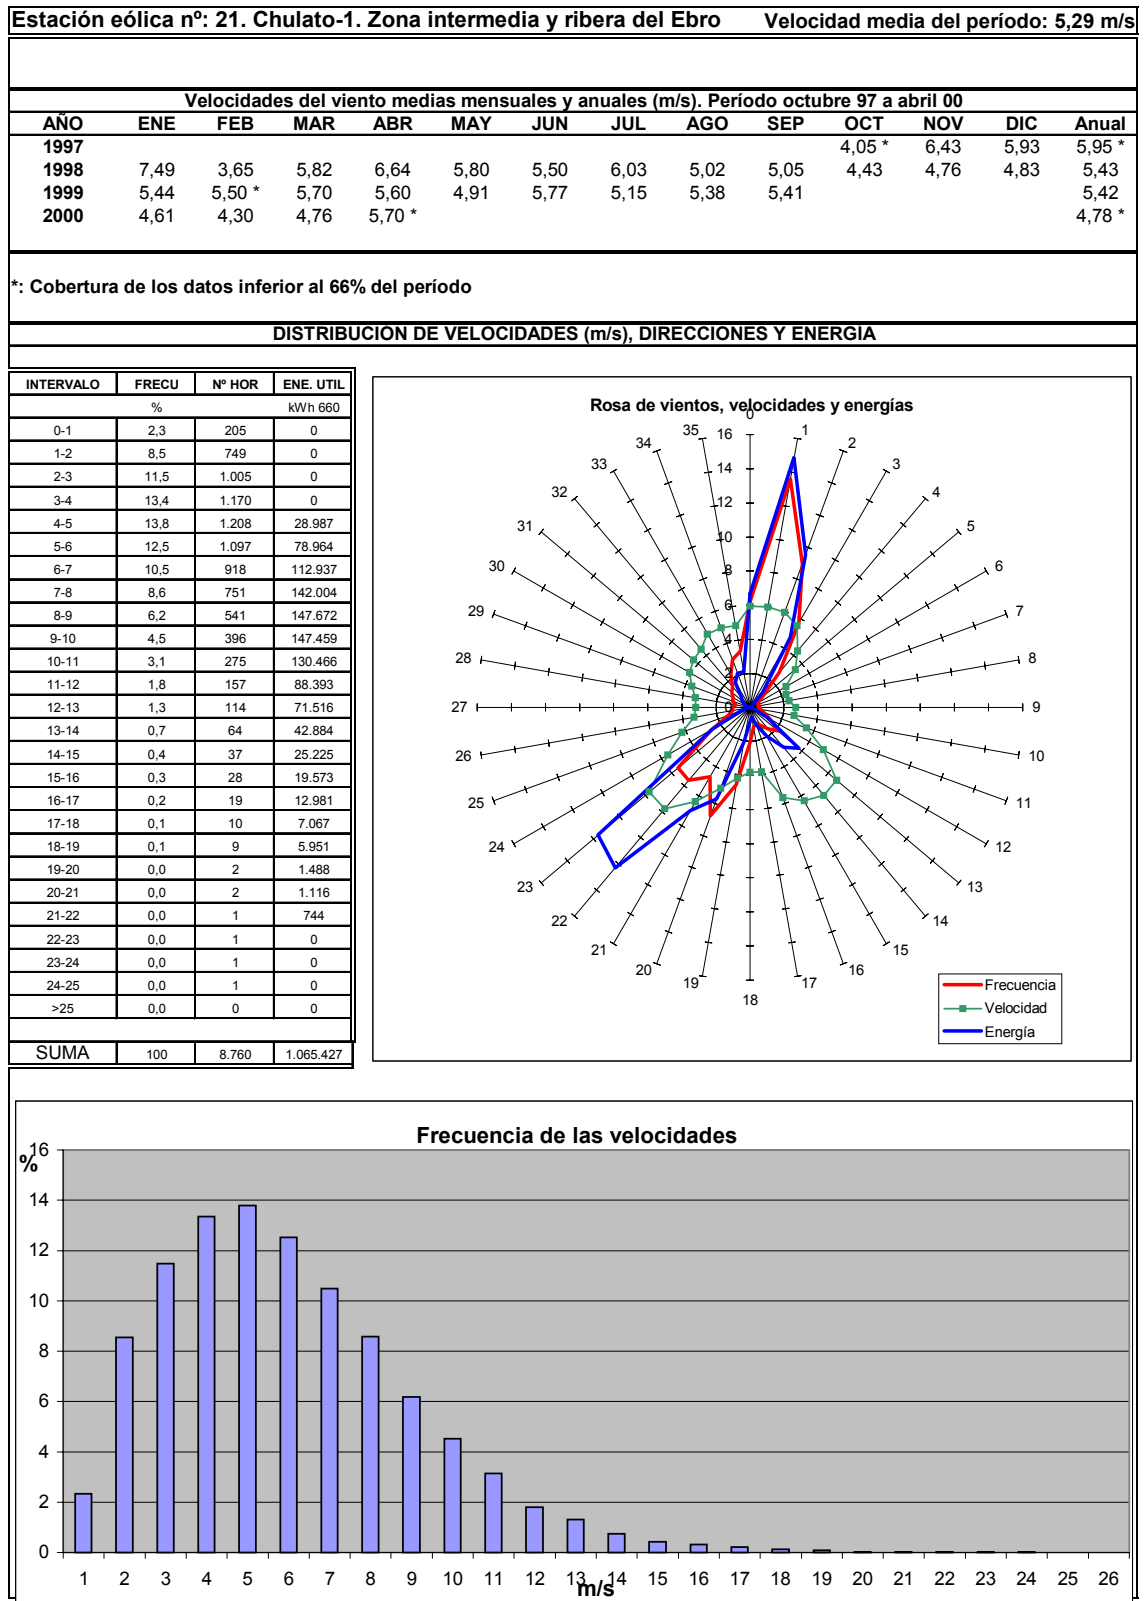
Estación eólica nº: 21. Chulato-1. Zona intermedia y ribera del Ebro Velocidad media del período: 5,29 m/s

Velocidades del viento medias mensuales y anuales (m/s). Período octubre 97 a abril 00

| AÑO | ENE | FEB | MAR | ABR | MAY | JUN | JUL | AGO | SEP | OCT | NOV | DIC | Anual |
|---|---|---|---|---|---|---|---|---|---|---|---|---|---|
| 1997 | | | | | | | | | | 4,05 * | 6,43 | 5,93 | 5,95 * |
| 1998 | 7,49 | 3,65 | 5,82 | 6,64 | 5,80 | 5,50 | 6,03 | 5,02 | 5,05 | 4,43 | 4,76 | 4,83 | 5,43 |
| 1999 | 5,44 | 5,50 * | 5,70 | 5,60 | 4,91 | 5,77 | 5,15 | 5,38 | 5,41 | | | | 5,42 |
| 2000 | 4,61 | 4,30 | 4,76 | 5,70 * | | | | | | | | | 4,78 * |

*: Cobertura de los datos inferior al 66% del período

DISTRIBUCION DE VELOCIDADES (m/s), DIRECCIONES Y ENERGIA

| INTERVALO | FRECU | Nº HOR | ENE. UTIL |
|---|---|---|---|
| | % | | kWh 660 |
| 0-1 | 2,3 | 205 | 0 |
| 1-2 | 8,5 | 749 | 0 |
| 2-3 | 11,5 | 1.005 | 0 |
| 3-4 | 13,4 | 1.170 | 0 |
| 4-5 | 13,8 | 1.208 | 28.987 |
| 5-6 | 12,5 | 1.097 | 78.964 |
| 6-7 | 10,5 | 918 | 112.937 |
| 7-8 | 8,6 | 751 | 142.004 |
| 8-9 | 6,2 | 541 | 147.672 |
| 9-10 | 4,5 | 396 | 147.459 |
| 10-11 | 3,1 | 275 | 130.466 |
| 11-12 | 1,8 | 157 | 88.393 |
| 12-13 | 1,3 | 114 | 71.516 |
| 13-14 | 0,7 | 64 | 42.884 |
| 14-15 | 0,4 | 37 | 25.225 |
| 15-16 | 0,3 | 28 | 19.573 |
| 16-17 | 0,2 | 19 | 12.981 |
| 17-18 | 0,1 | 10 | 7.067 |
| 18-19 | 0,1 | 9 | 5.951 |
| 19-20 | 0,0 | 2 | 1.488 |
| 20-21 | 0,0 | 2 | 1.116 |
| 21-22 | 0,0 | 1 | 744 |
| 22-23 | 0,0 | 1 | 0 |
| 23-24 | 0,0 | 1 | 0 |
| 24-25 | 0,0 | 1 | 0 |
| >25 | 0,0 | 0 | 0 |
| SUMA | 100 | 8.760 | 1.065.427 |

Rosa de vientos, velocidades y energías

0 1 2 3 4 5 6 7 8 9 10 11 12 13 14 15 16 17 18 19 20 21 22 23 24 25 26 27 28 29 30 31 32 33 34 35
16 14 12 10 8 6
Frecuencia
Velocidad
Energía

Frecuencia de las velocidades

%
16 14 12 10 8 6 4 2 0
1 2 3 4 5 6 7 8 9 10 11 12 13 14 15 16 17 18 19 20 21 22 23 24 25 26
m/s